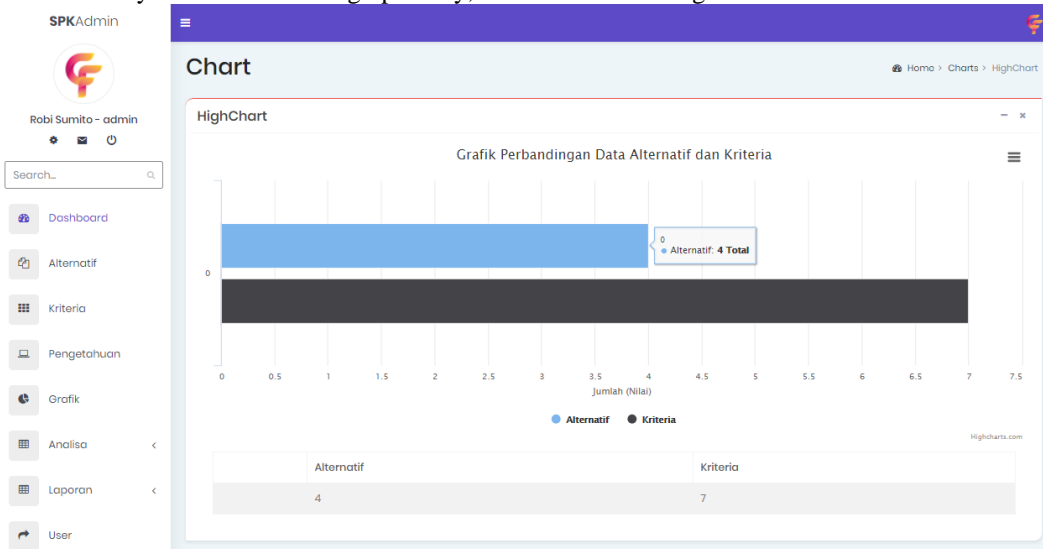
SPKAdmin

Robi Sumito - admin

Search...

Dashboard

Alternatif

Kriteria

Pengetahuan

Grafik

Analisa

Laporan

User

Chart

Home > Charts > HighChart

HighChart

Grafik Perbandingan Data Alternatif dan Kriteria

0

0
Alternatif: 4 Total

0 0.5 1 1.5 2 2.5 3 3.5 4 4.5 5 5.5 6 6.5 7 7.5

Jumlah (Nilai)

Alternatif Kriteria

Highcharts.com

| | Alternatif | Kriteria |
|---|---|---|
| | 4 | 7 |